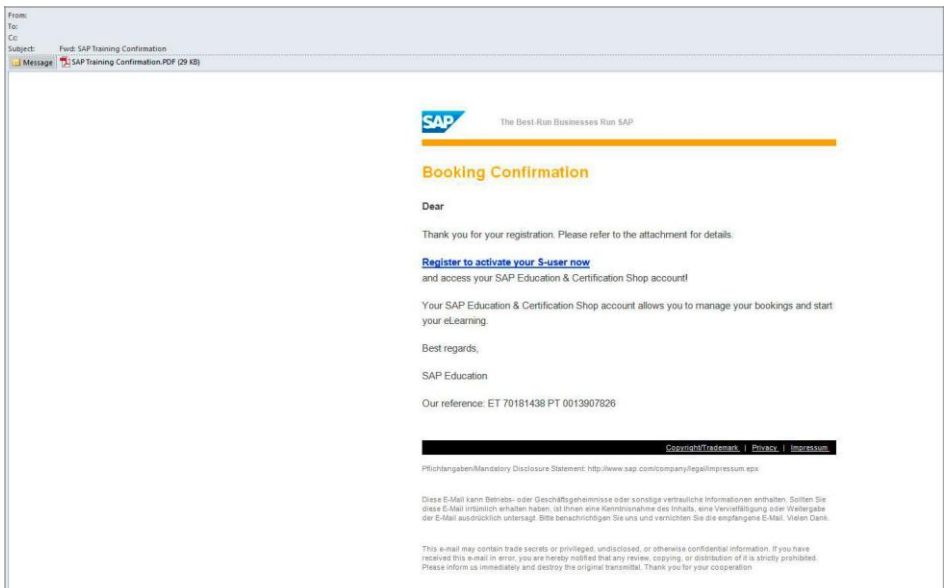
From:
To:
Cc:
Subject: Fwd: SAP Training Confirmation

Message SAP Training Confirmation.PDF (29 KB)

SAP The Best-Run Businesses Run SAP

Booking Confirmation

Dear

Thank you for your registration. Please refer to the attachment for details.

Register to activate your S-user now
and access your SAP Education & Certification Shop account!

Your SAP Education & Certification Shop account allows you to manage your bookings and start your eLearning.

Best regards,

SAP Education

Our reference: ET 70181438 PT 0013907826

Copyright/Trademark | Privacy | Impressum

Pflichtangaben/Mandatory Disclosure Statement: http://www.sap.com/company/legal/impressum.epx

Diese E-Mail kann Betriebs- oder Geschäftsgeheimnisse oder sonstige vertrauliche Informationen enthalten. Sollten Sie diese E-Mail irrtümlich erhalten haben, ist Ihnen eine Kenntnisnahme des Inhalts, eine Vervielfältigung oder Weitergabe der E-Mail ausdrücklich untersagt. Bitte benachrichtigen Sie uns und vernichten Sie die empfangene E-Mail. Vielen Dank.

This e-mail may contain trade secrets or privileged, undisclosed, or otherwise confidential information. If you have received this e-mail in error, you are hereby notified that any review, copying, or distribution of it is strictly prohibited. Please inform us immediately and destroy the original transmittal. Thank you for your cooperation